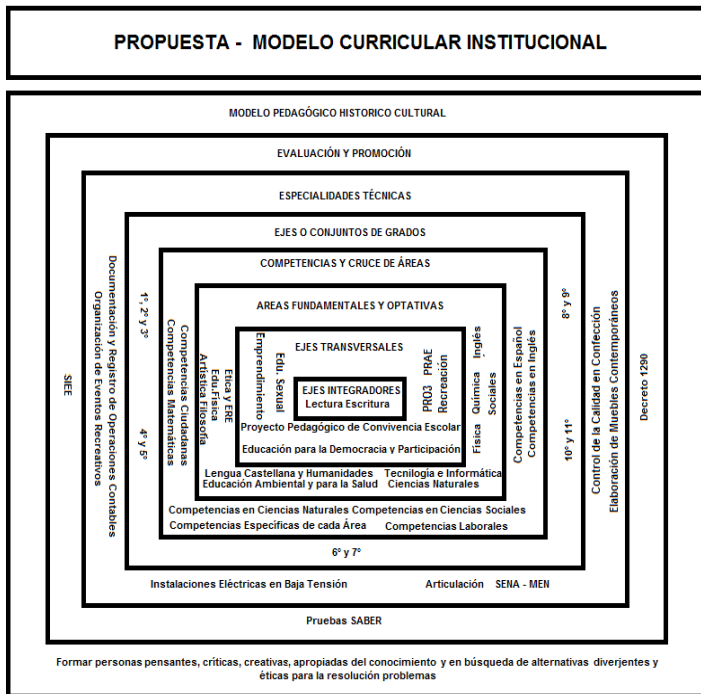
PROPUESTA - MODELO CURRICULAR INSTITUCIONAL

MODELO PEDAGÓGICO HISTORICO CULTURAL

EVALUACIÓN Y PROMOCIÓN

ESPECIALIDADES TÉCNICAS

EJES O CONJUNTOS DE GRADOS

COMPETENCIAS Y CRUCE DE ÁREAS

AREAS FUNDAMENTALES Y OPTATIVAS

EJES TRANSVERSALES

EJES INTEGRADORES
Lectura Escritura

Emprendimiento
Edu. Sexual

PRO3
PRAE
Recreación

Proyecto Pedagógico de Convivencia Escolar
Educación para la Democracia y Participación

Etica y ERE
Edu.Fisica
Artistica Filosofía

Física Química Inglés Sociales

Lengua Castellana y Humanidades Tecnologia e Informática
Educación Ambiental y para la Salud Ciencias Naturales

Competencias Ciudadanas
Competencias Matemáticas

Competencias en Español
Competencias en Inglés

Competencias en Ciencias Naturales Competencias en Ciencias Sociales
Competencias Específicas de cada Área Competencias Laborales

1°, 2° y 3°
4° y 5°
6° y 7°
8° y 9°
10° y 11°

Documentación y Registro de Operaciones Contables
Organización de Eventos Recreativos

Control de la Calidad en Confección
Elaboración de Muebles Contemporáneos

Instalaciones Eléctricas en Baja Tensión Articulación SENA - MEN

SIEE
Decreto 1290

Pruebas SABER

Formar personas pensantes, críticas, creativas, apropiadas del conocimiento y en búsqueda de alternativas diverjentes y éticas para la resolución problemas